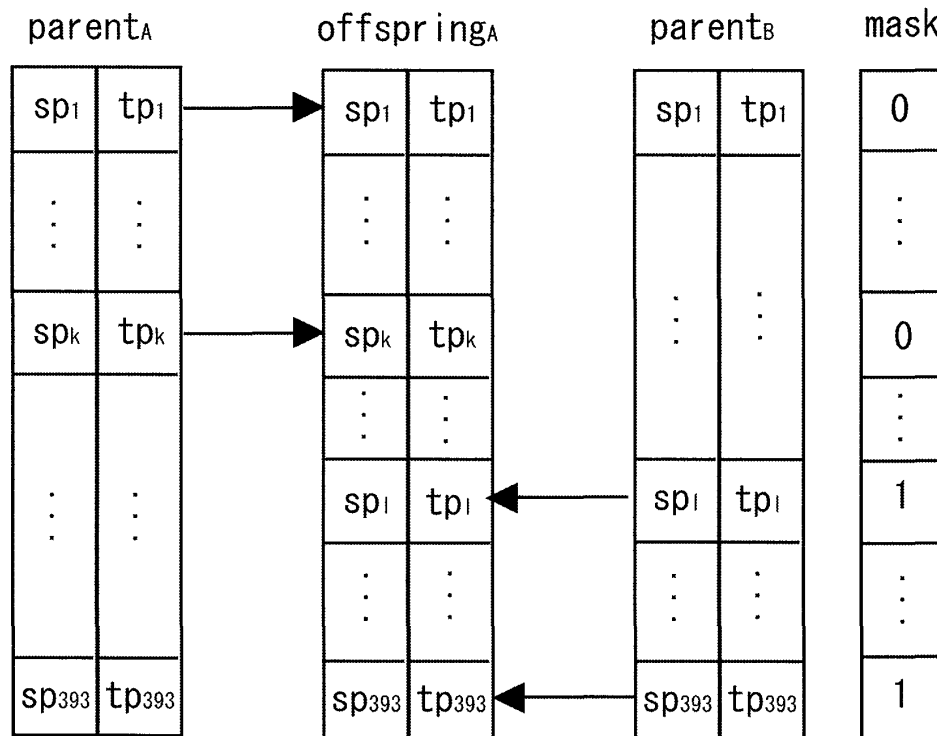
$parent_A$ $offspring_A$ $parent_B$ mask

| $sp_1$ | $tp_1$ |
|---|---|
| ⋮ | ⋮ |
| $sp_k$ | $tp_k$ |
| ⋮ | ⋮ |
| $sp_{393}$ | $tp_{393}$ |

| $sp_1$ | $tp_1$ |
|---|---|
| ⋮ | ⋮ |
| $sp_k$ | $tp_k$ |
| ⋮ | ⋮ |
| $sp_l$ | $tp_l$ |
| ⋮ | ⋮ |
| $sp_{393}$ | $tp_{393}$ |

| $sp_1$ | $tp_1$ |
|---|---|
| ⋮ | ⋮ |
| $sp_l$ | $tp_l$ |
| ⋮ | ⋮ |
| $sp_{393}$ | $tp_{393}$ |

| 0 |
|---|
| ⋮ |
| 0 |
| ⋮ |
| 1 |
| ⋮ |
| 1 |